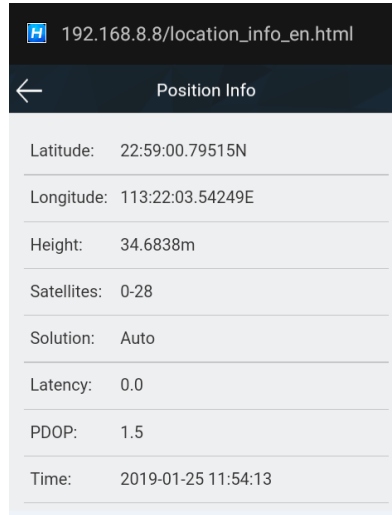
H 192.168.8.8/location_info_en.html

Position Info

| | |
|---|---|
| Latitude: | 22:59:00.79515N |
| Longitude: | 113:22:03.54249E |
| Height: | 34.6838m |
| Satellites: | 0-28 |
| Solution: | Auto |
| Latency: | 0.0 |
| PDOP: | 1.5 |
| Time: | 2019-01-25 11:54:13 |